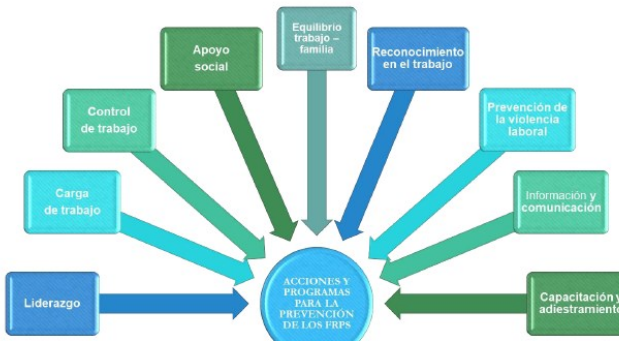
Equilibrio trabajo – familia

Apoyo social

Reconocimiento en el trabajo

Control de trabajo

Prevención de la violencia laboral

Carga de trabajo

Información y comunicación

Liderazgo

ACCIONES Y PROGRAMAS PARA LA PREVENCIÓN DE LOS FRPS

Capacitación y adiestramiento